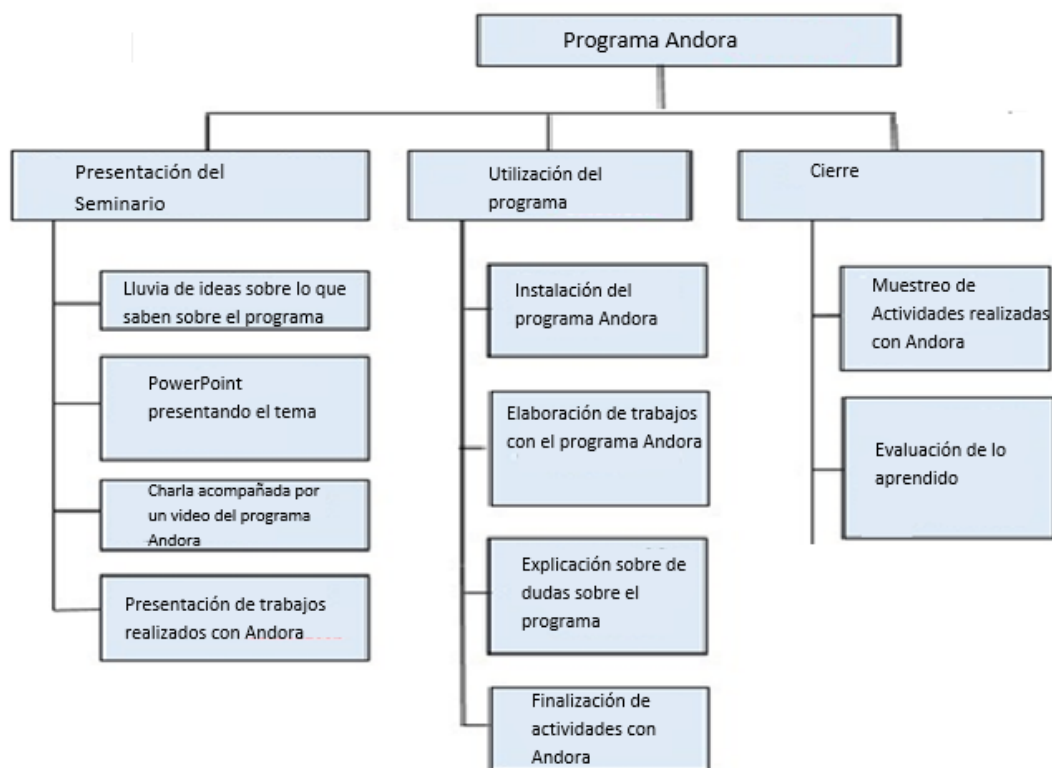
Programa Andora

Presentación del Seminario

Lluvia de ideas sobre lo que saben sobre el programa

PowerPoint presentando el tema

Charla acompañada por un video del programa Andora

Presentación de trabajos realizados con Andora

Utilización del programa

Instalación del programa Andora

Elaboración de trabajos con el programa Andora

Explicación sobre de dudas sobre el programa

Finalización de actividades con Andora

Cierre

Muestreo de Actividades realizadas con Andora

Evaluación de lo aprendido